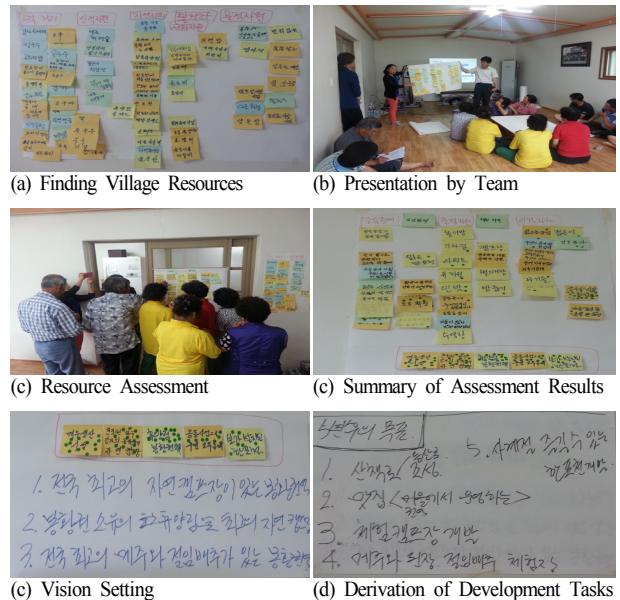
(a) Finding Village Resources

(b) Presentation by Team

(c) Resource Assessment

(c) Summary of Assessment Results

1. 전국 최고의 자연캠프장이 있는 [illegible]
2. 방화천 소류지 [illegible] 지역 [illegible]
3. 전국 최고의 배추와 절임배추가 있는 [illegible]

(c) Vision Setting

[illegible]의 목표
1. 산책로 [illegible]
2. 맛집 <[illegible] 운영하는>
3. 체험캠프장 개발
4. 배추와 된장, 절임배추 체험 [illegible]
5. 사계절 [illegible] 있는 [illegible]

(d) Derivation of Development Tasks